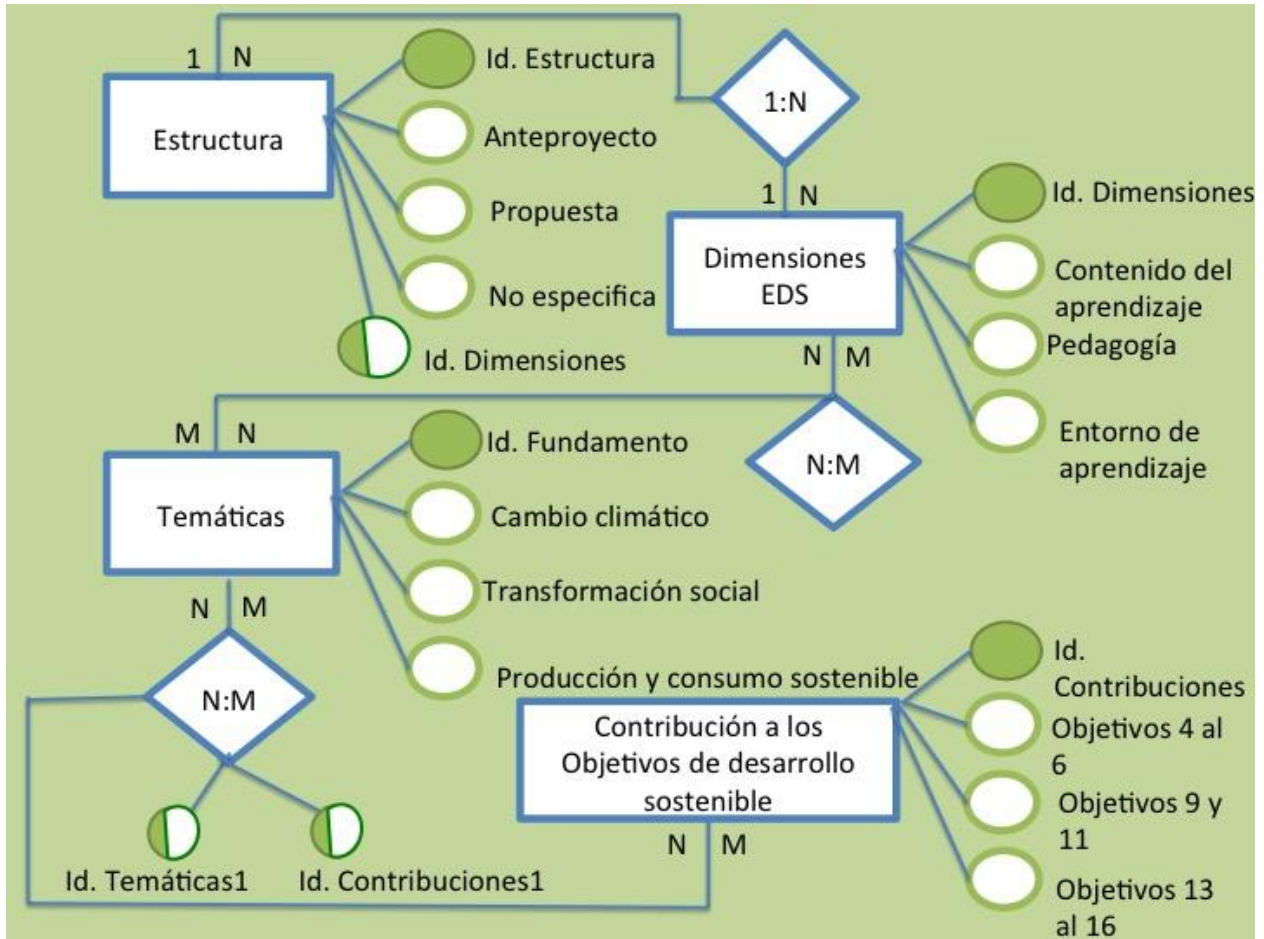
1 N

Estructura

Id. Estructura

Anteproyecto

Propuesta

No especifica

Id. Dimensiones

1:N

1 N

Dimensiones EDS

Id. Dimensiones

Contenido del aprendizaje

Pedagogía

Entorno de aprendizaje

N M

N:M

M N

Temáticas

Id. Fundamento

Cambio climático

Transformación social

Producción y consumo sostenible

N M

N:M

Id. Temáticas1

Id. Contribuciones1

Contribución a los Objetivos de desarrollo sostenible

N M

Id. Contribuciones

Objetivos 4 al 6

Objetivos 9 y 11

Objetivos 13 al 16